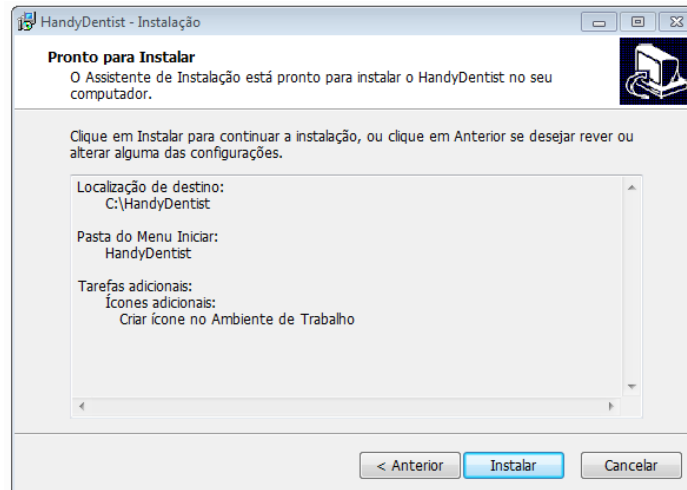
HandyDentist - Instalação

Pronto para Instalar
O Assistente de Instalação está pronto para instalar o HandyDentist no seu computador.

Clique em Instalar para continuar a instalação, ou clique em Anterior se desejar rever ou alterar alguma das configurações.

Localização de destino:
C:\HandyDentist

Pasta do Menu Iniciar:
HandyDentist

Tarefas adicionais:
Ícones adicionais:
Criar ícone no Ambiente de Trabalho

< Anterior
Instalar
Cancelar